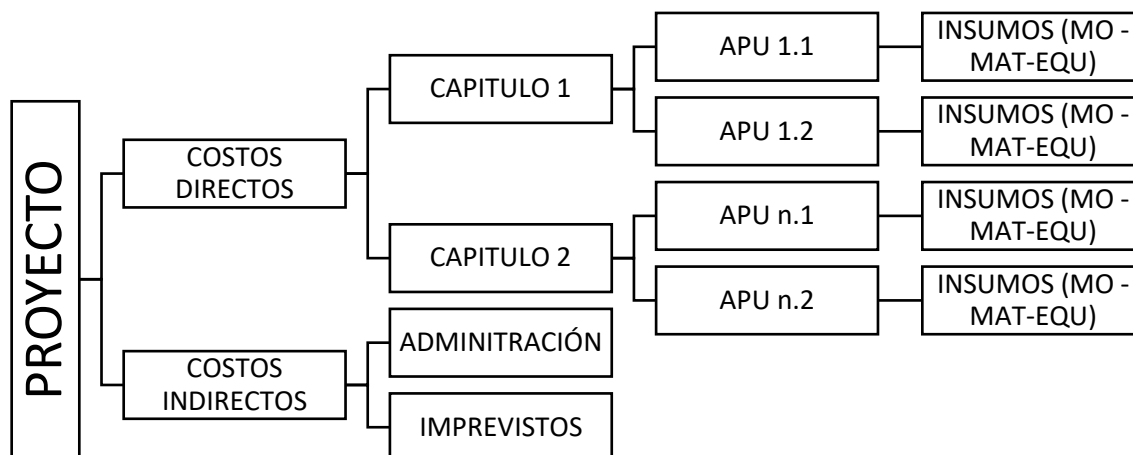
PROYECTO

COSTOS DIRECTOS

CAPITULO 1

APU 1.1

INSUMOS (MO - MAT-EQU)

APU 1.2

INSUMOS (MO - MAT-EQU)

CAPITULO 2

APU n.1

INSUMOS (MO - MAT-EQU)

APU n.2

INSUMOS (MO - MAT-EQU)

COSTOS INDIRECTOS

ADMINITRACIÓN

IMPREVISTOS